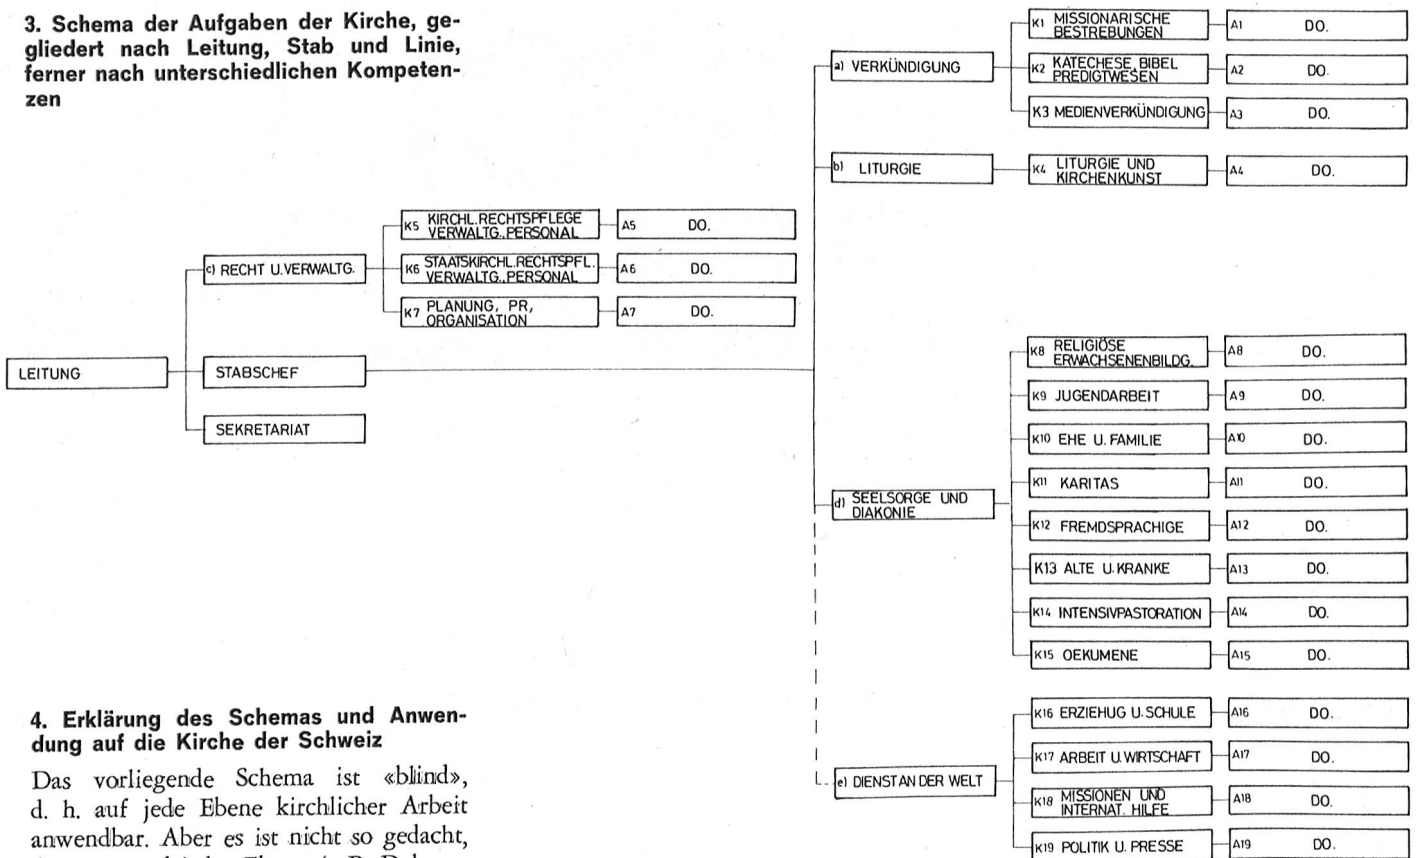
3. Schema der Aufgaben der Kirche, gegliedert nach Leitung, Stab und Linie, ferner nach unterschiedlichen Kompetenzen

LEITUNG

STABSCHEF

SEKRETARIAT

c) RECHT U.VERWALTG.

K5 KIRCHL.RECHTSPFLEGE VERWALTG.,PERSONAL | A5 DO.

K6 STAATSKIRCHL.RECHTSPFL. VERWALTG.,PERSONAL | A6 DO.

K7 PLANUNG, PR, ORGANISATION | A7 DO.

a) VERKÜNDIGUNG

K1 MISSIONARISCHE BESTREBUNGEN | A1 DO.

K2 KATECHESE, BIBEL PREDIGTWESEN | A2 DO.

K3 MEDIENVERKÜNDIGUNG | A3 DO.

b) LITURGIE

K4 LITURGIE UND KIRCHENKUNST | A4 DO.

d) SEELSORGE UND DIAKONIE

K8 RELIGIÖSE ERWACHSENENBILDG. | A8 DO.

K9 JUGENDARBEIT | A9 DO.

K10 EHE U. FAMILIE | A10 DO.

K11 KARITAS | A11 DO.

K12 FREMDSPRACHIGE | A12 DO.

K13 ALTE U. KRANKE | A13 DO.

K14 INTENSIVPASTORATION | A14 DO.

K15 OEKUMENE | A15 DO.

e) DIENST AN DER WELT

K16 ERZIEHUG U. SCHULE | A16 DO.

K17 ARBEIT U. WIRTSCHAFT | A17 DO.

K18 MISSIONEN UND INTERNAT. HILFE | A18 DO.

K19 POLITIK U. PRESSE | A19 DO.

4. Erklärung des Schemas und Anwendung auf die Kirche der Schweiz

Das vorliegende Schema ist «blind», d. h. auf jede Ebene kirchlicher Arbeit anwendbar. Aber es ist nicht so gedacht, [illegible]